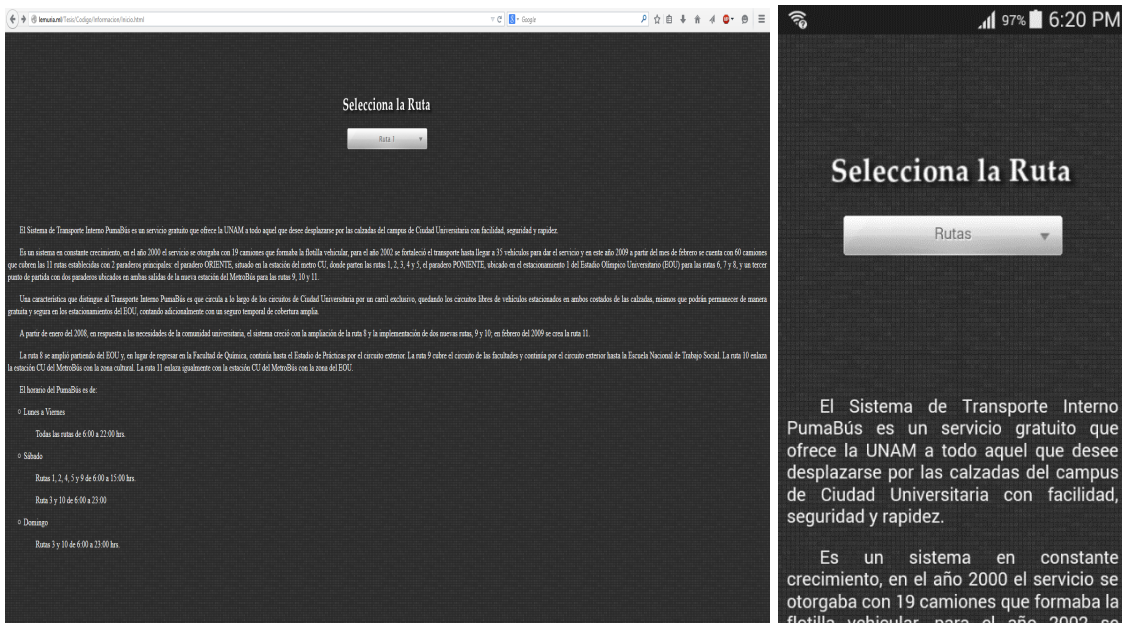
lenuria.mx/Tesis/Codigo/Informacion/inicio.html

Google

Selecciona la Ruta

Ruta 1

El Sistema de Transporte Interno PumaBús es un servicio gratuito que ofrece la UNAM a todo aquel que desee desplazarse por las calzadas del campus de Ciudad Universitaria con facilidad, seguridad y rapidez.

Es un sistema en constante crecimiento, en el año 2000 el servicio se otorgaba con 19 camiones que formaba la flotilla vehicular, para el año 2002 se fortaleció el transporte hasta llegar a 35 vehículos para dar el servicio y en este año 2009 a partir del mes de febrero se cuenta con 60 camiones que cubren las 11 rutas establecidas con 2 paraderos principales: el paradero ORIENTE, situado en la estación del metro CU, donde parten las rutas 1, 2, 3, 4 y 5, el paradero PONIENTE, ubicado en el estacionamiento 1 del Estadio Olímpico Universitario (EOU) para las rutas 6, 7 y 8, y un tercer punto de partida con dos paraderos ubicados en ambas salidas de la nueva estación del MetroBús para las rutas 9, 10 y 11.

Una característica que distingue al Transporte Interno PumaBús es que circula a lo largo de los circuitos de Ciudad Universitaria por un carril exclusivo, quedando los circuitos libres de vehículos estacionados en ambos costados de las calzadas, mismos que podrán permanecer de manera gratuita y segura en los estacionamientos del EOU, contando adicionalmente con un seguro temporal de cobertura amplia.

A partir de enero del 2008, en respuesta a las necesidades de la comunidad universitaria, el sistema creció con la ampliación de la ruta 8 y la implementación de dos nuevas rutas, 9 y 10; en febrero del 2009 se crea la ruta 11.

La ruta 8 se amplió partiendo del EOU y, en lugar de regresar en la Facultad de Química, continúa hasta el Estadio de Prácticas por el circuito exterior. La ruta 9 cubre el circuito de las facultades y continúa por el circuito exterior hasta la Escuela Nacional de Trabajo Social. La ruta 10 enlaza la estación CU del MetroBús con la zona cultural. La ruta 11 enlaza igualmente con la estación CU del MetroBús con la zona del EOU.

El horario del PumaBús es de:

○ Lunes a Viernes

Todas las rutas de 6:00 a 22:00 hrs.

○ Sábado

Rutas 1, 2, 4, 5 y 9 de 6:00 a 15:00 hrs.

Ruta 3 y 10 de 6:00 a 23:00

○ Domingo

Rutas 3 y 10 de 6:00 a 23:00 hrs.

97% 6:20 PM

Selecciona la Ruta

Rutas

El Sistema de Transporte Interno PumaBús es un servicio gratuito que ofrece la UNAM a todo aquel que desee desplazarse por las calzadas del campus de Ciudad Universitaria con facilidad, seguridad y rapidez.

Es un sistema en constante crecimiento, en el año 2000 el servicio se otorgaba con 19 camiones que formaba la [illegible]